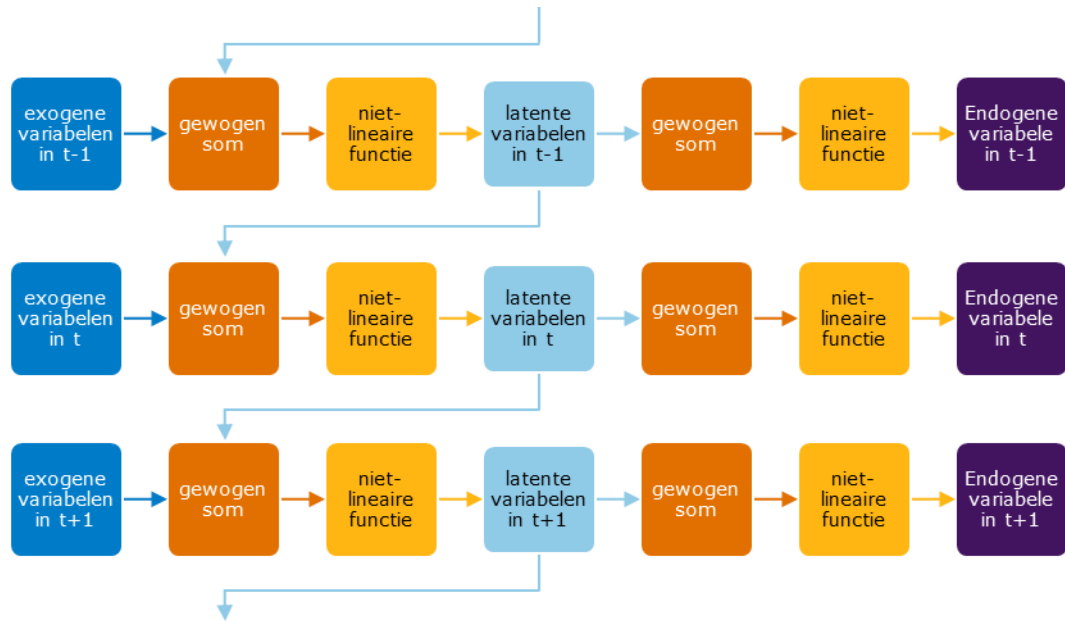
exogene variabelen in t-1

gewogen som

niet-lineaire functie

latente variabelen in t-1

gewogen som

niet-lineaire functie

Endogene variabele in t-1

exogene variabelen in t

gewogen som

niet-lineaire functie

latente variabelen in t

gewogen som

niet-lineaire functie

Endogene variabele in t

exogene variabelen in t+1

gewogen som

niet-lineaire functie

latente variabelen in t+1

gewogen som

niet-lineaire functie

Endogene variabele in t+1